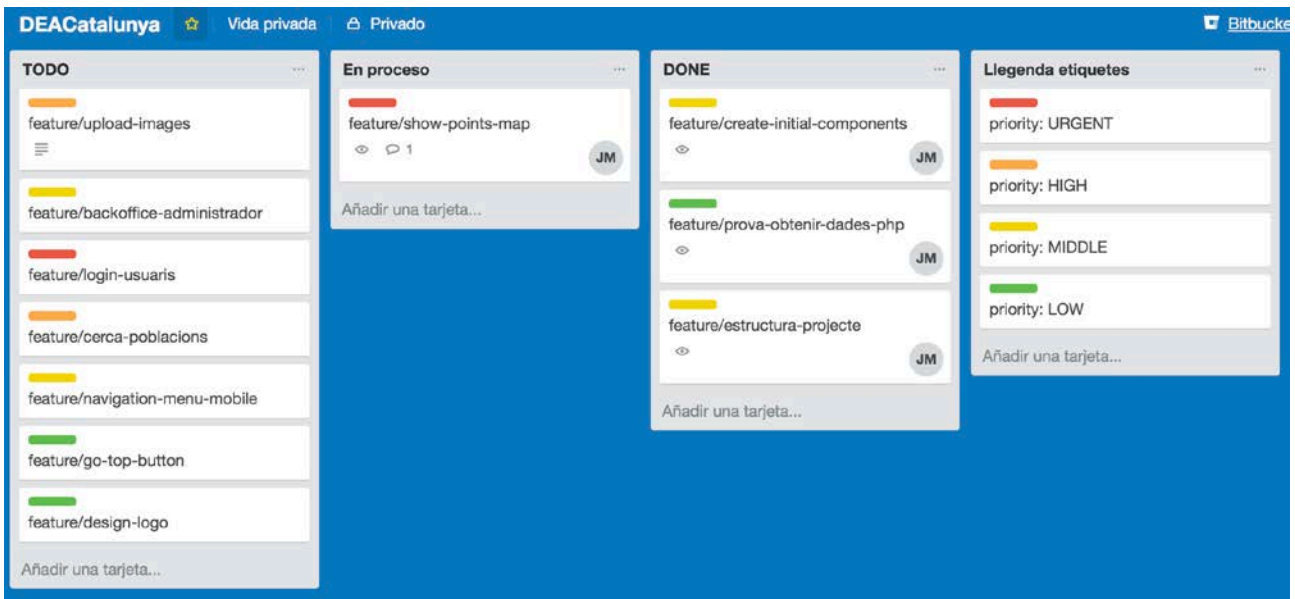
DEACatalunya ☆ Vida privada Privado Bitbucke

TODO ...

feature/upload-images

feature/backoffice-administrador

feature/login-usuaris

feature/cerca-poblacions

feature/navigation-menu-mobile

feature/go-top-button

feature/design-logo

Añadir una tarjeta...

En proceso ...

feature/show-points-map
1
JM

Añadir una tarjeta...

DONE ...

feature/create-initial-components
JM

feature/prova-obtenir-dades-php
JM

feature/estructura-projecte
JM

Añadir una tarjeta...

Llegenda etiquetes ...

priority: URGENT

priority: HIGH

priority: MIDDLE

priority: LOW

Añadir una tarjeta...